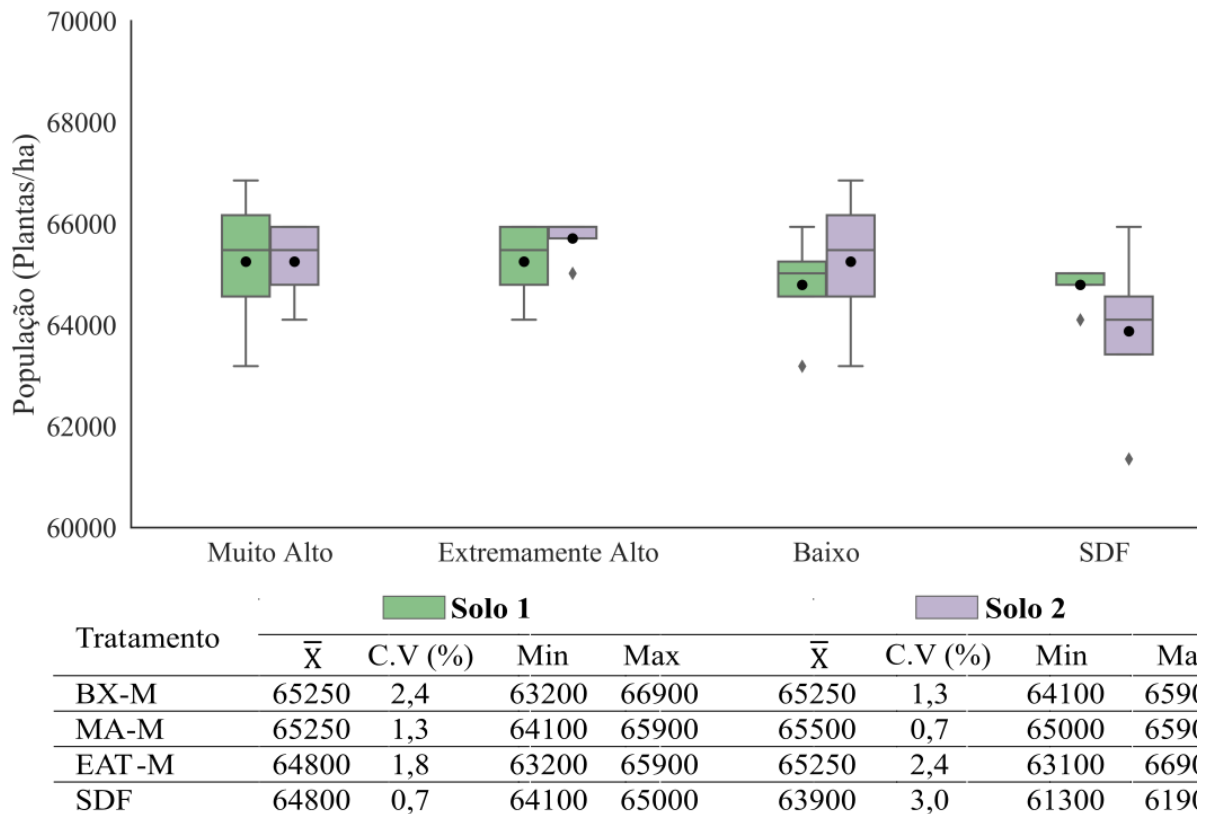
População (Plantas/ha)

70000
68000
66000
64000
62000
60000

Muito Alto
Extremamente Alto
Baixo
SDF

| Tratamento | Solo 1 $\overline{X}$ | C.V (%) | Min | Max | Solo 2 $\overline{X}$ | C.V (%) | Min | Ma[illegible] |
|---|---|---|---|---|---|---|---|---|
| BX-M | 65250 | 2,4 | 63200 | 66900 | 65250 | 1,3 | 64100 | 659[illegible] |
| MA-M | 65250 | 1,3 | 64100 | 65900 | 65500 | 0,7 | 65000 | 659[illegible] |
| EAT -M | 64800 | 1,8 | 63200 | 65900 | 65250 | 2,4 | 63100 | 669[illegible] |
| SDF | 64800 | 0,7 | 64100 | 65000 | 63900 | 3,0 | 61300 | 619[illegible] |